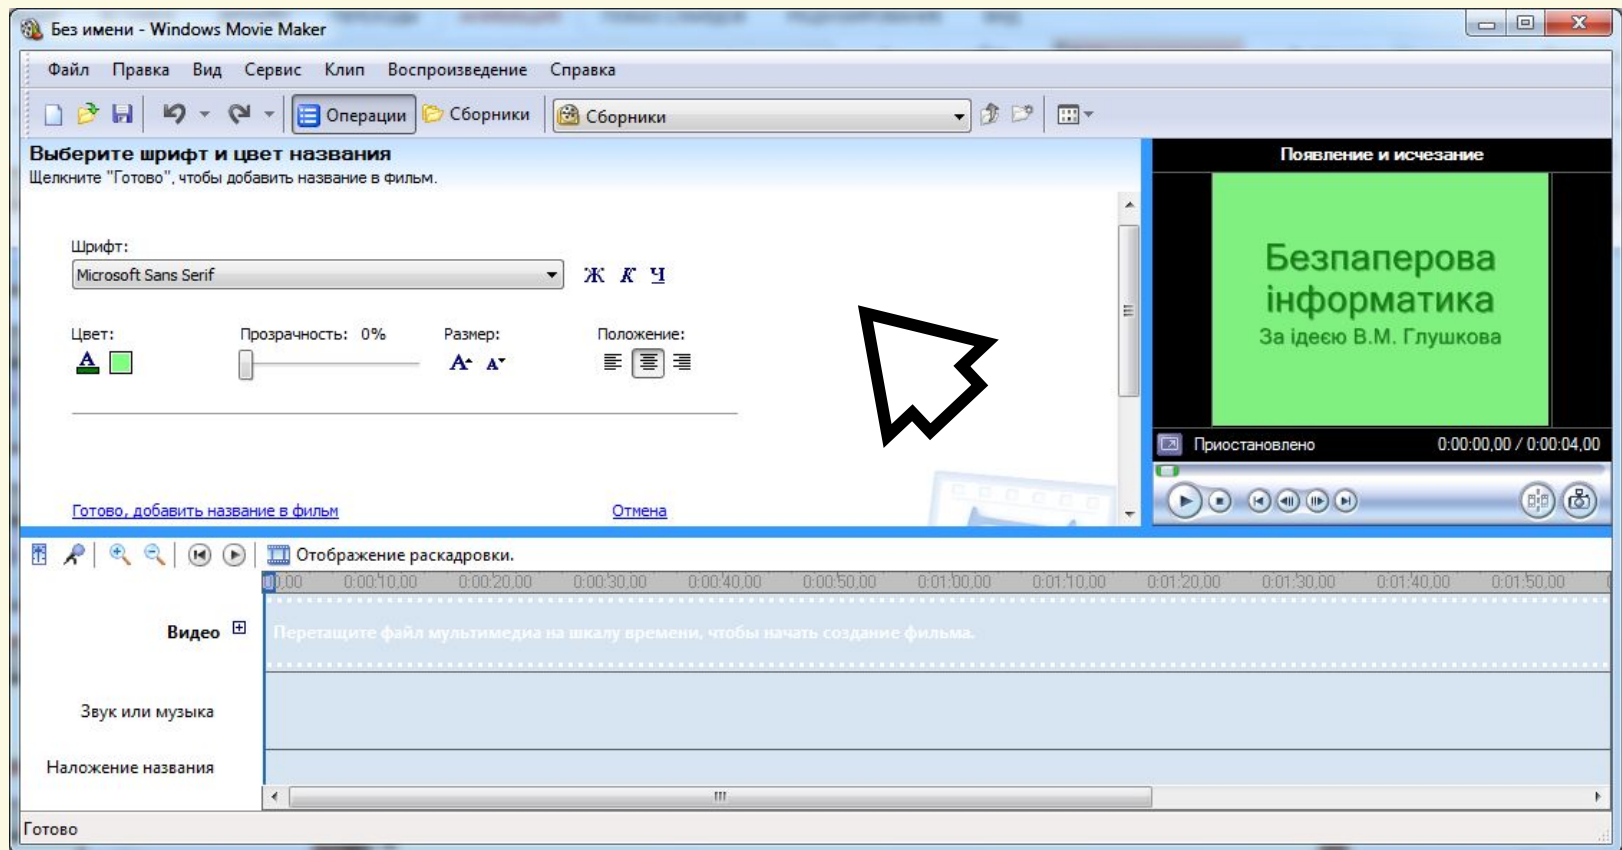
Без имени - Windows Movie Maker

Файл Правка Вид Сервис Клип Воспроизведение Справка

Операции Сборники Сборники

Выберите шрифт и цвет названия
Щелкните "Готово", чтобы добавить название в фильм.

Шрифт:
Microsoft Sans Serif
Ж К Ч

Цвет: Прозрачность: 0% Размер: Положение:

Готово, добавить название в фильм Отмена

Появление и исчезание

Безпаперова інформатика
За ідеєю В.М. Глушкова

Приостановлено 0:00:00,00 / 0:00:04,00

Отображение раскадровки.

0,00 0:00:10,00 0:00:20,00 0:00:30,00 0:00:40,00 0:00:50,00 0:01:00,00 0:01:10,00 0:01:20,00 0:01:30,00 0:01:40,00 0:01:50,00

Видео
Перетащите файл мультимедиа на шкалу времени, чтобы начать создание фильма.

Звук или музыка

Наложение названия

Готово